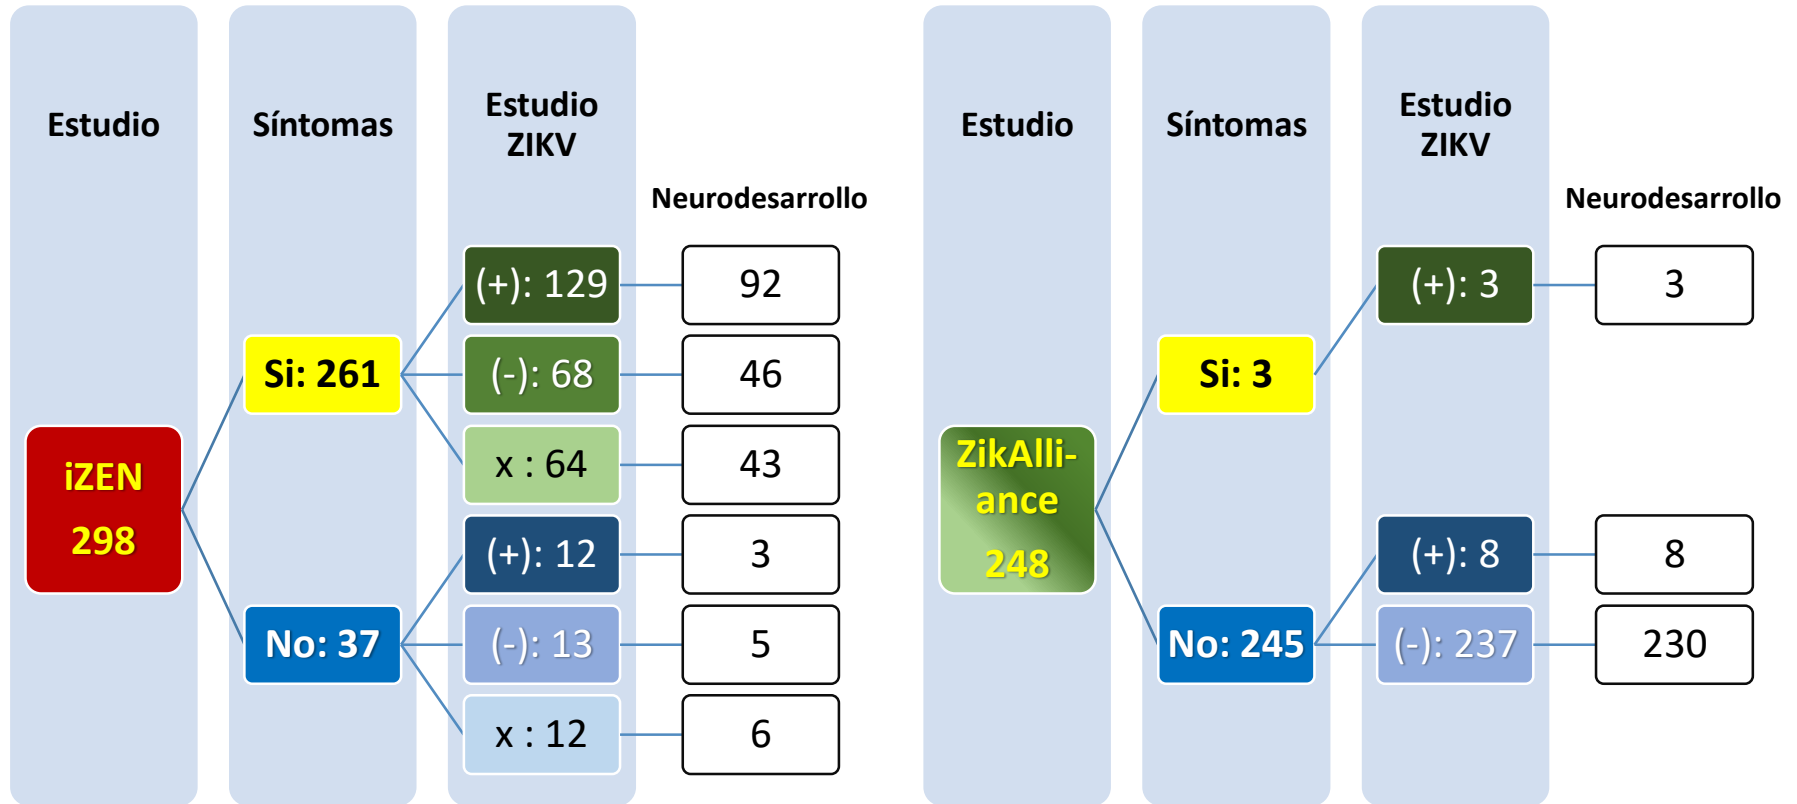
Estudio

Síntomas

Estudio ZIKV

Neurodesarrollo

iZEN 298

Si: 261

No: 37

(+): 129

(-): 68

x : 64

(+): 12

(-): 13

x : 12

92

46

43

3

5

6

Estudio

Síntomas

Estudio ZIKV

Neurodesarrollo

ZikAlliance 248

Si: 3

No: 245

(+): 3

(+): 8

(-): 237

3

8

230